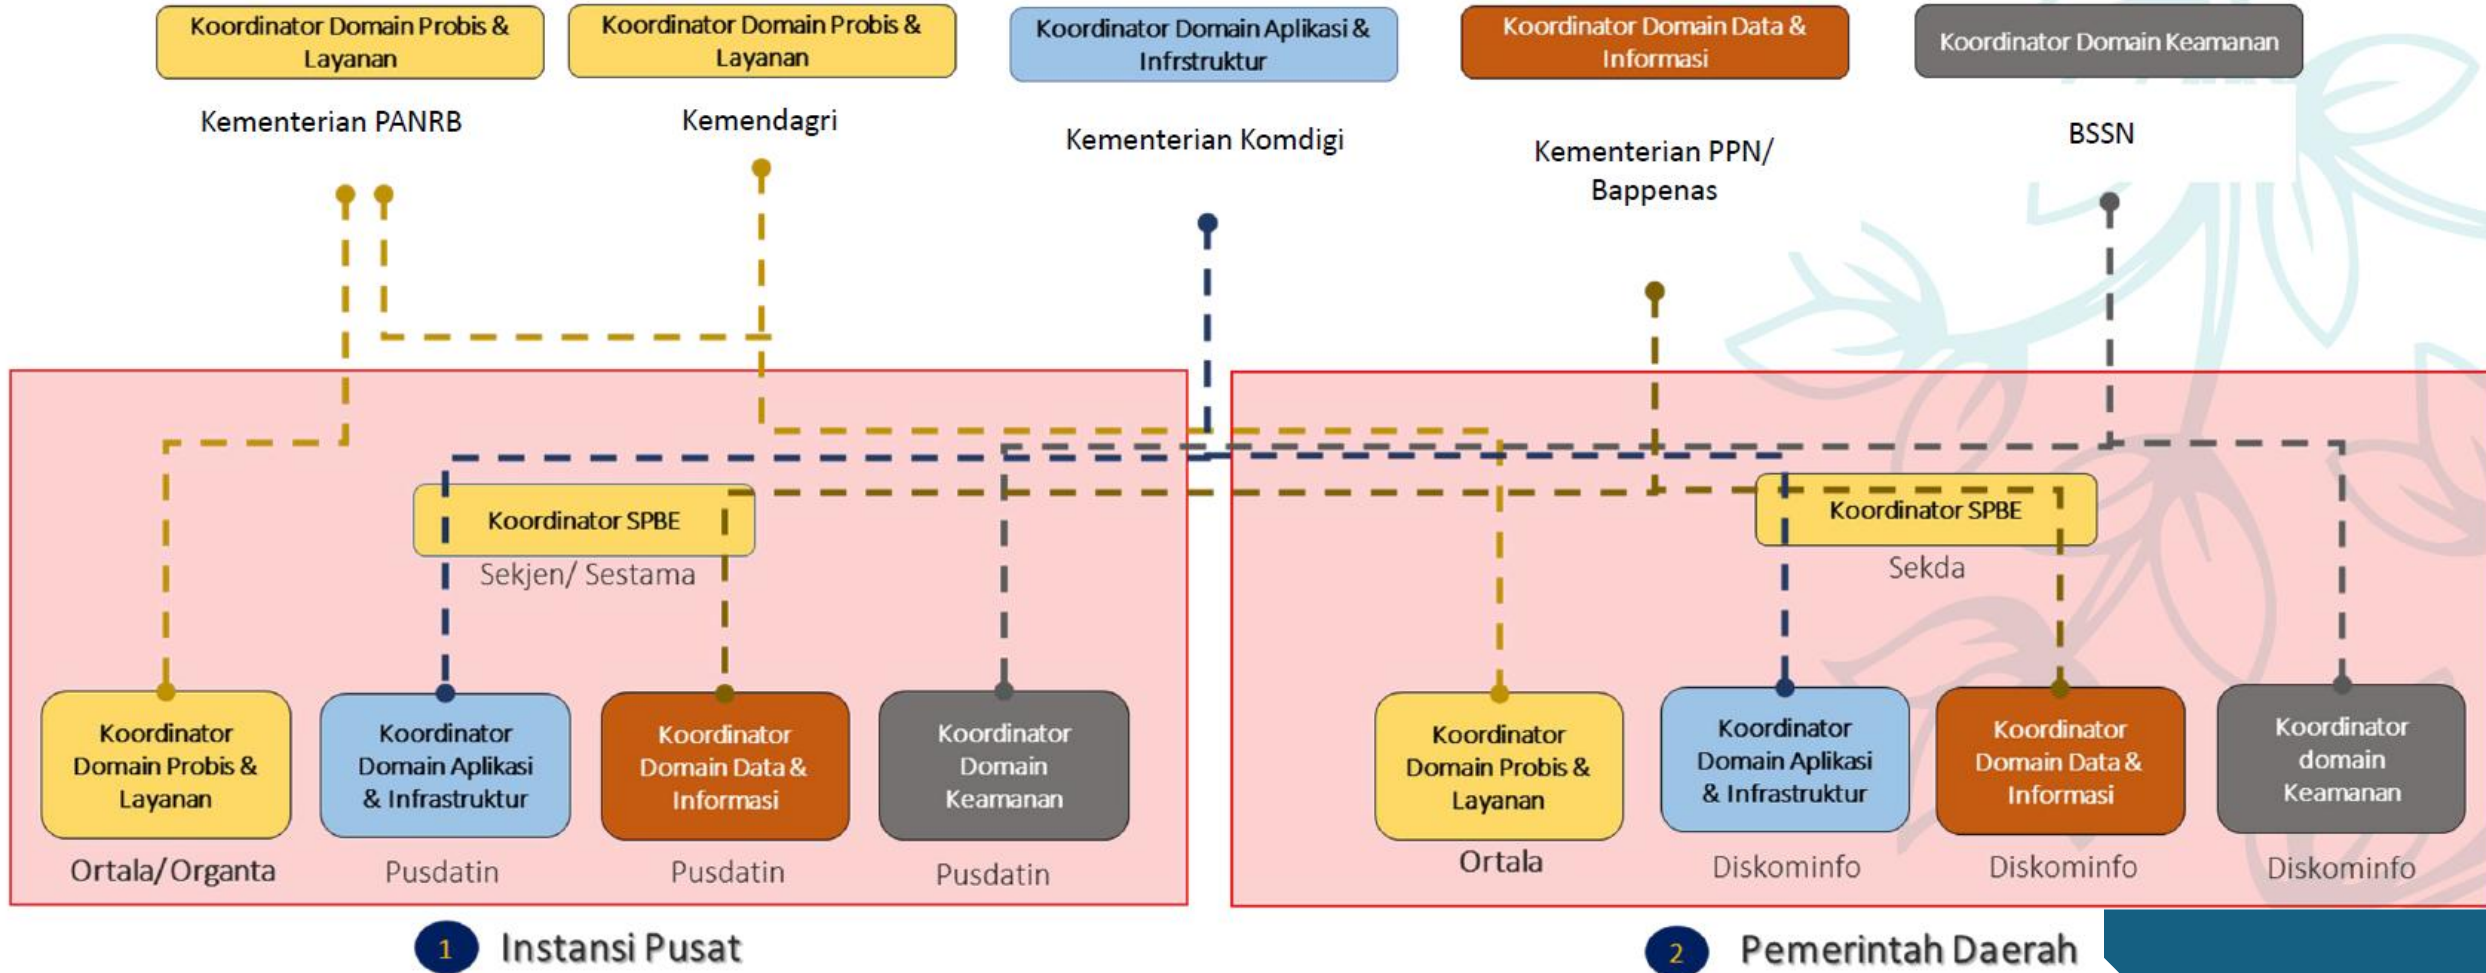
Koordinator Domain Probis & Layanan

Kementerian PANRB

Koordinator Domain Probis & Layanan

Kemendagri

Koordinator Domain Aplikasi & Infrstruktur

Kementerian Komdigi

Koordinator Domain Data & Informasi

Kementerian PPN/ Bappenas

Koordinator Domain Keamanan

BSSN

Koordinator SPBE

Sekjen/ Sestama

Koordinator Domain Probis & Layanan

Ortala/Organta

Koordinator Domain Aplikasi & Infrastruktur

Pusdatin

Koordinator Domain Data & Informasi

Pusdatin

Koordinator Domain Keamanan

Pusdatin

Koordinator SPBE

Sekda

Koordinator Domain Probis & Layanan

Ortala

Koordinator Domain Aplikasi & Infrastruktur

Diskominfo

Koordinator Domain Data & Informasi

Diskominfo

Koordinator domain Keamanan

Diskominfo

1 Instansi Pusat

2 Pemerintah Daerah